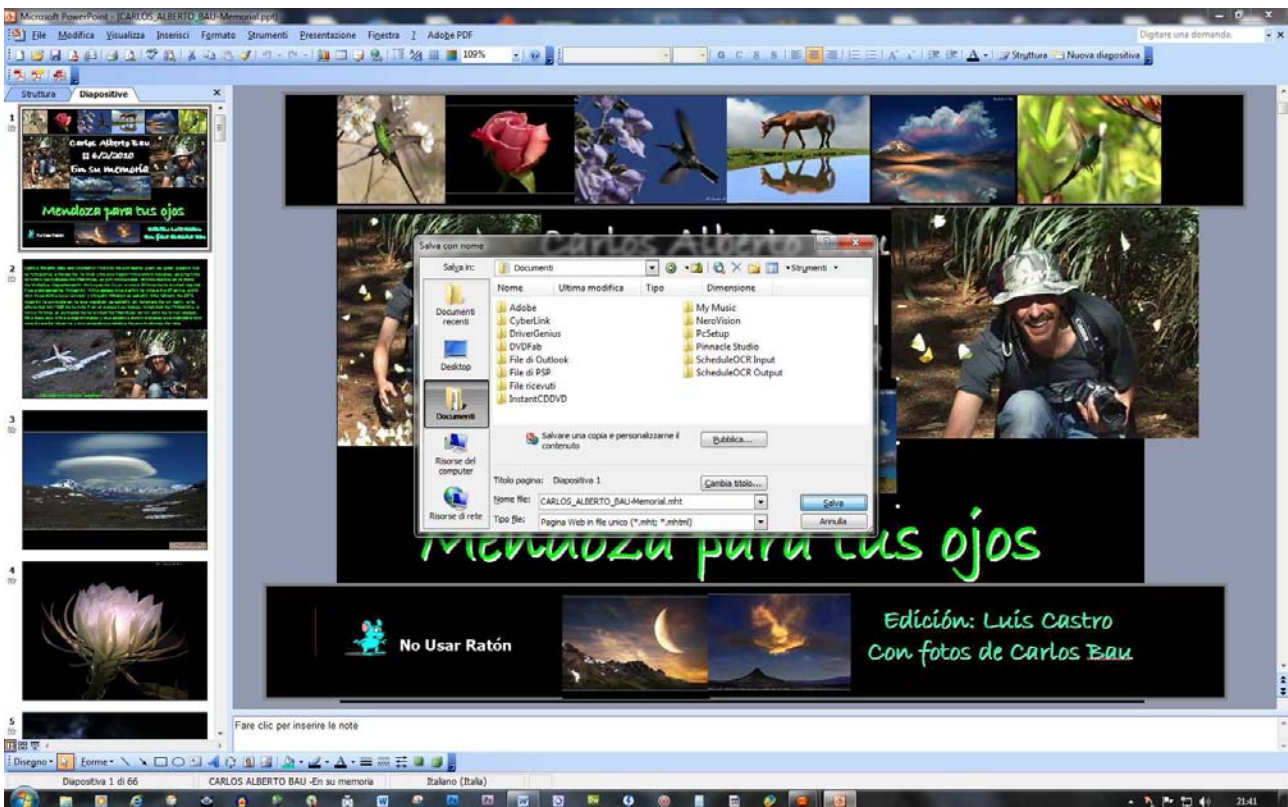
Microsoft PowerPoint - [CARLOS_ALBERTO_BAU-Memorial.ppt]

File Modifica Visualizza Inserisci Formato Strumenti Presentazione Finestra ? Adobe PDF

Digitare una domanda.

109%

Struttura Nuova diapositiva

Struttura Diapositive

1

Carlos Alberto Bau
11 6/2/2010
En su memoria

Mendoza para tus ojos

2

3

4

5

Carlos Alberto Bau

Salva con nome

Salva in: Documenti

Strumenti

Nome Ultima modifica Tipo Dimensione

Adobe
CyberLink
DriverGenius
DVDFab
File di Outlook
File di PSP
File ricevuti
InstantCDDVD

My Music
NeroVision
PcSetup
Pinnacle Studio
ScheduleOCR Input
ScheduleOCR Output

Documenti recenti

Desktop

Documenti

Risorse del computer

Risorse di rete

Salvare una copia e personalizzarne il contenuto

Pubblica...

Titolo pagina: Diapositiva 1

Cambia titolo...

Nome file: CARLOS_ALBERTO_BAU-Memorial.mht

Salva

Tipo file: Pagina Web in file unico (*.mht; *.mhtml)

Annulla

Mendoza para tus ojos

No Usar Ratón

Edición: Luis Castro
Con fotos de Carlos Bau

Fare clic per inserire le note

Disegno Forme

Diapositiva 1 di 66 CARLOS ALBERTO BAU -En su memoria Italiano (Italia)

21:41